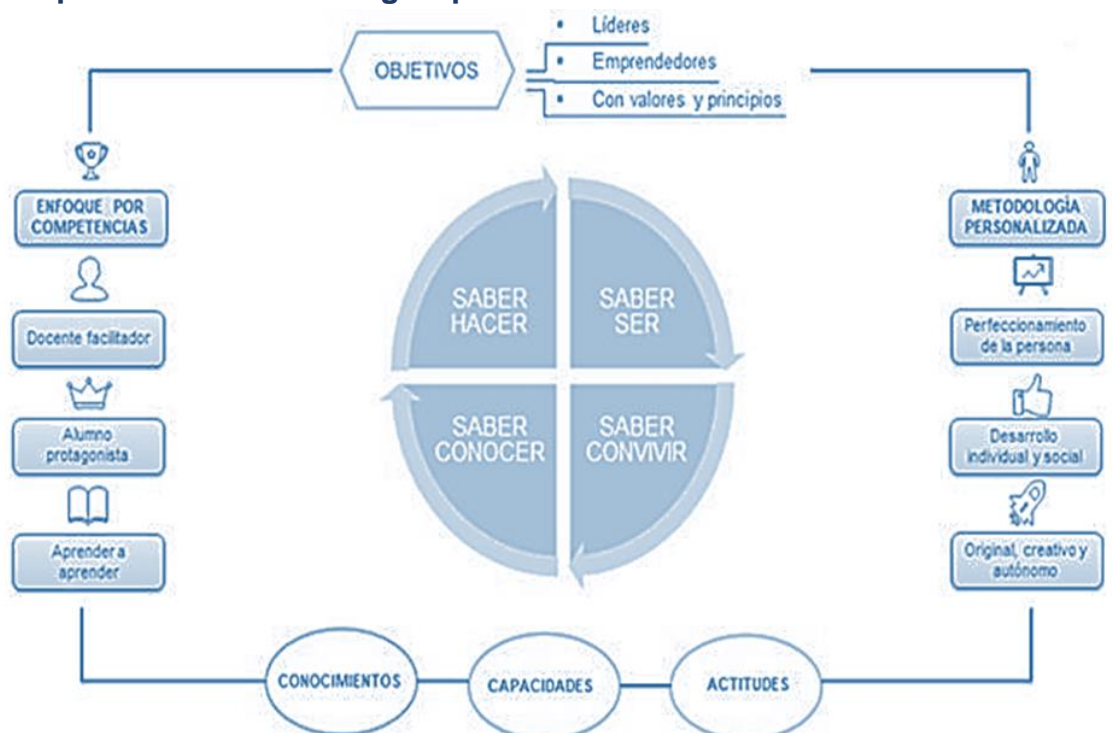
OBJETIVOS

- Líderes
- Emprendedores
- Con valores y principios

ENFOQUE POR COMPETENCIAS

Docente facilitador

Alumno protagonista

Aprender a aprender

SABER HACER

SABER SER

SABER CONOCER

SABER CONVIVIR

METODOLOGÍA PERSONALIZADA

Perfeccionamiento de la persona

Desarrollo individual y social

Original, creativo y autónomo

CONOCIMIENTOS

CAPACIDADES

ACTITUDES